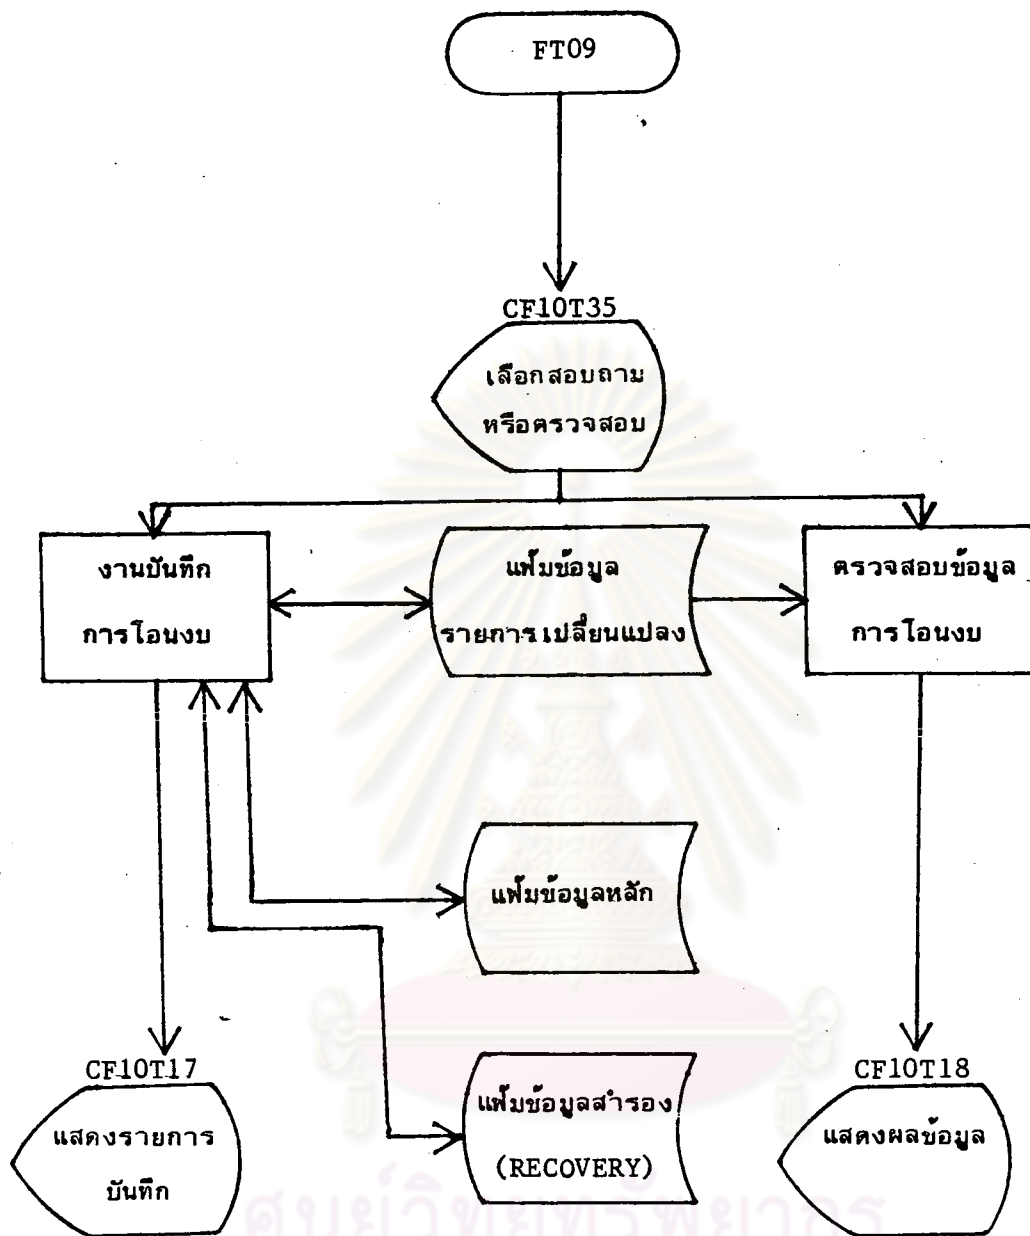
FT09

CF10T35

เลือกสอบถาม หรือตรวจสอบ

งานบันทึก การโอนงบ

แฟ้มข้อมูล รายการเปลี่ยนแปลง

ตรวจสอบข้อมูล การโอนงบ

แฟ้มข้อมูลหลัก

CF10T17

แสดงรายการ บันทึก

แฟ้มข้อมูลสำรอง (RECOVERY)

CF10T18

แสดงผลข้อมูล

ศูนย์วิทยทรัพยากร